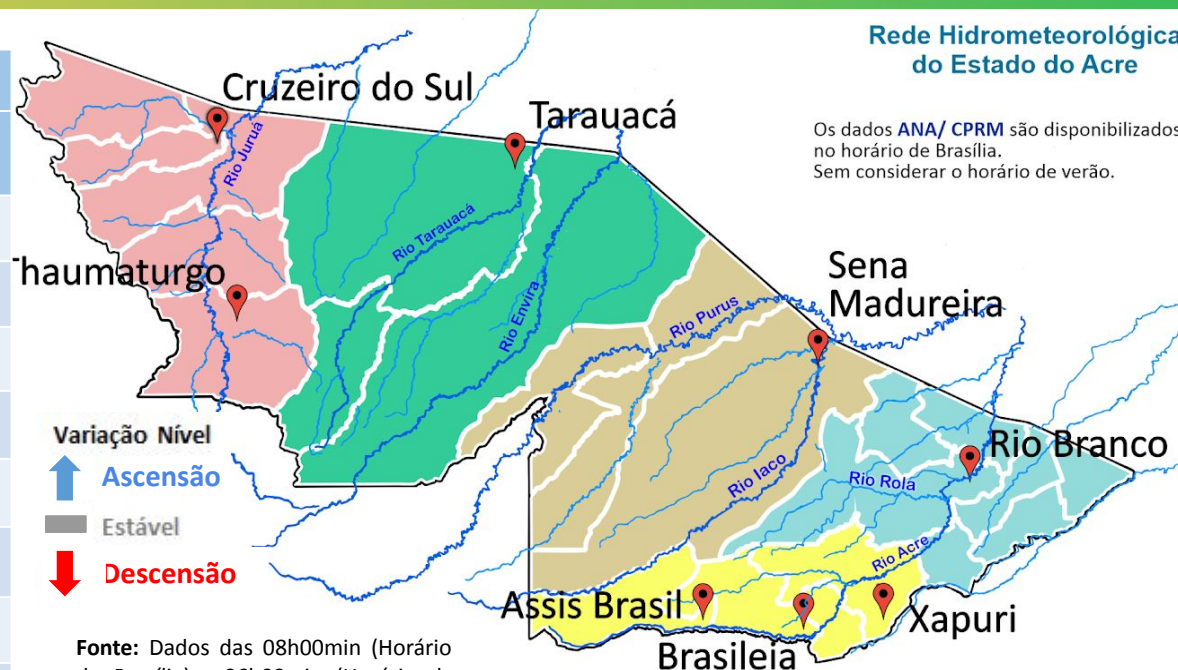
Rede Hidrometeorológica do Estado do Acre

Os dados ANA/ CPRM são disponibilizados no horário de Brasília.
Sem considerar o horário de verão.

Cruzeiro do Sul
Tarauacá
Thaumaturgo
Sena Madureira
Rio Branco
Assis Brasil
Brasileia
Xapuri

Rio Juruá
Rio Tarauacá
Rio Envira
Rio Purus
Rio Iaco
Rio Rola
Rio Acre

Variação Nível
Ascensão
Estável
Descensão

Fonte: Dados das 08h00min (Horário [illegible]